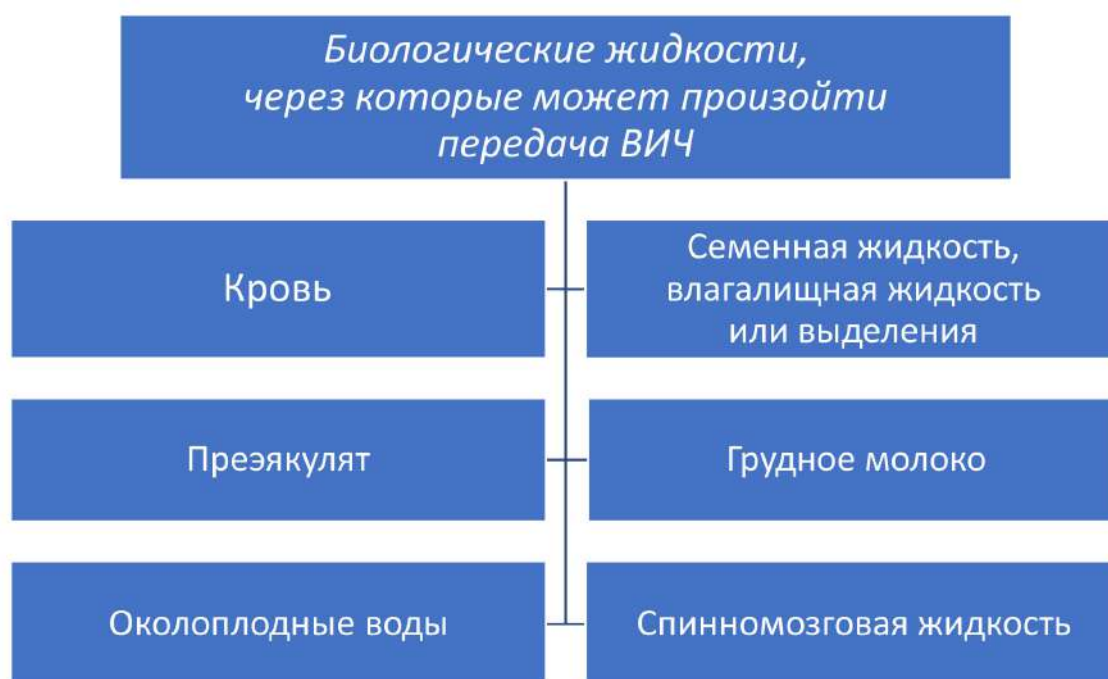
Биологические жидкости, через которые может произойти передача ВИЧ

Кровь

Семенная жидкость, влагалищная жидкость или выделения

Преэякулят

Грудное молоко

Околоплодные воды

Спинномозговая жидкость